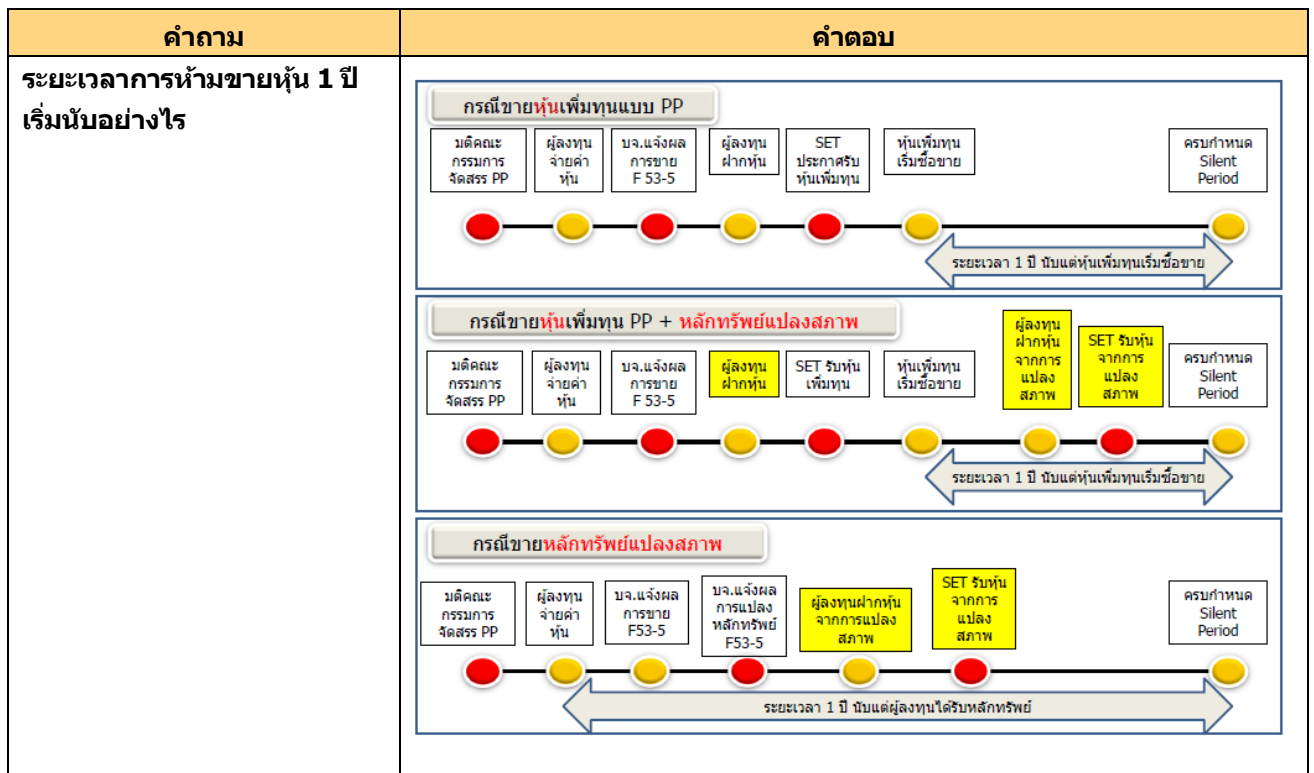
| คำถาม | คำตอบ |
|---|---|
| ระยะเวลาการห้ามขายหุ้น 1 ปี เริ่มนับอย่างไร | กรณีขายหุ้นเพิ่มทุนแบบ PP<br>มติคณะกรรมการจัดสรร PP / ผู้ลงทุนจ่ายค่าหุ้น / บจ.แจ้งผลการขาย F 53-5 / ผู้ลงทุนฝากหุ้น / SET ประกาศรับหุ้นเพิ่มทุน / หุ้นเพิ่มทุนเริ่มซื้อขาย / ครบกำหนด Silent Period<br>ระยะเวลา 1 ปี นับแต่หุ้นเพิ่มทุนเริ่มซื้อขาย<br><br>กรณีขายหุ้นเพิ่มทุน PP + หลักทรัพย์แปลงสภาพ<br>มติคณะกรรมการจัดสรร PP / ผู้ลงทุนจ่ายค่าหุ้น / บจ.แจ้งผลการขาย F 53-5 / ผู้ลงทุนฝากหุ้น / SET รับหุ้นเพิ่มทุน / หุ้นเพิ่มทุนเริ่มซื้อขาย / ผู้ลงทุนฝากหุ้นจากการแปลงสภาพ / SET รับหุ้นจากการแปลงสภาพ / ครบกำหนด Silent Period<br>ระยะเวลา 1 ปี นับแต่หุ้นเพิ่มทุนเริ่มซื้อขาย<br><br>กรณีขายหลักทรัพย์แปลงสภาพ<br>มติคณะกรรมการจัดสรร PP / ผู้ลงทุนจ่ายค่าหุ้น / บจ.แจ้งผลการขาย F53-5 / บจ.แจ้งผลการแปลงหลักทรัพย์ F53-5 / ผู้ลงทุนฝากหุ้นจากการแปลงสภาพ / SET รับหุ้นจากการแปลงสภาพ / ครบกำหนด Silent Period<br>ระยะเวลา 1 ปี นับแต่ผู้ลงทุนได้รับหลักทรัพย์ |